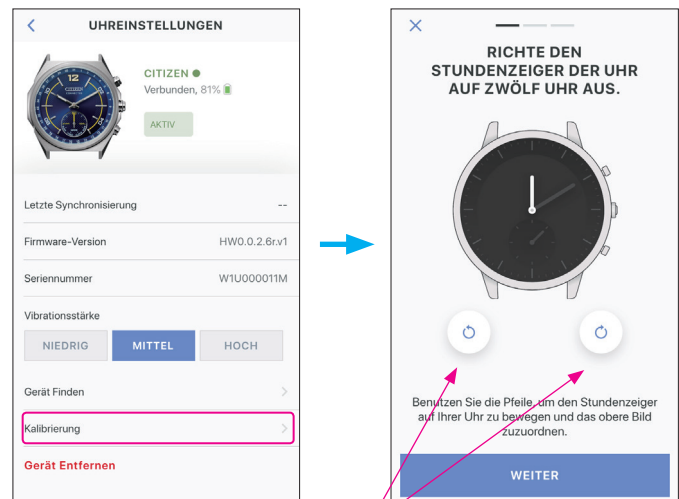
UHREINSTELLUNGEN

CITIZEN
Verbunden, 81%

AKTIV

Letzte Synchronisierung --

Firmware-Version HW0.0.2.6r.v1

Seriennummer W1U000011M

Vibrationsstärke

NIEDRIG MITTEL HOCH

Gerät Finden

Kalibrierung

Gerät Entfernen

RICHTE DEN STUNDENZEIGER DER UHR AUF ZWÖLF UHR AUS.

Benutzen Sie die Pfeile, um den Stundenzeiger auf Ihrer Uhr zu bewegen und das obere Bild zuzuordnen.

WEITER